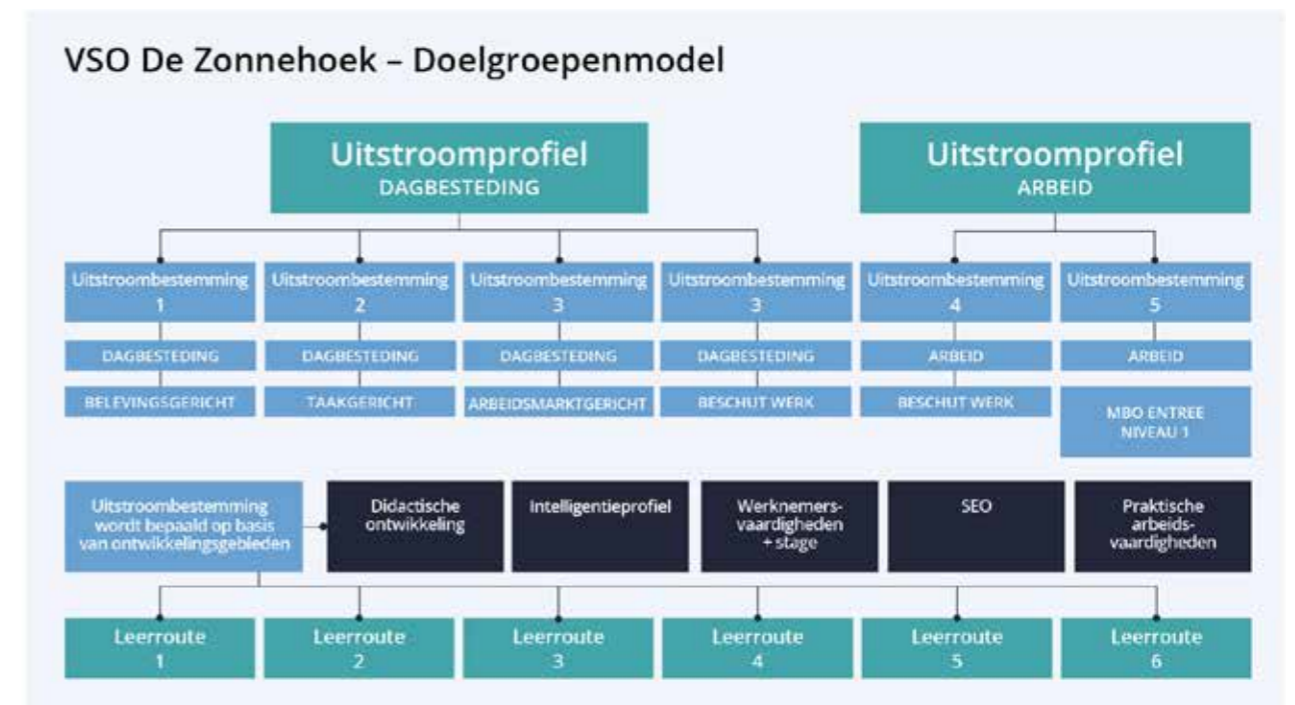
VSO De Zonnehoek – Doelgroepenmodel

Uitstroomprofiel
DAGBESTEDING

Uitstroomprofiel
ARBEID

Uitstroombestemming
1
DAGBESTEDING
BELEVINGSGERICHT

Uitstroombestemming
2
DAGBESTEDING
TAAKGERICHT

Uitstroombestemming
3
DAGBESTEDING
ARBEIDSMARKTGERICHT

Uitstroombestemming
3
DAGBESTEDING
BESCHUT WERK

Uitstroombestemming
4
ARBEID
BESCHUT WERK

Uitstroombestemming
5
ARBEID
MBO ENTREE NIVEAU 1

Uitstroombestemming wordt bepaald op basis van ontwikkelingsgebieden

Didactische ontwikkeling

Intelligentieprofiel

Werknemers-vaardigheden + stage

SEO

Praktische arbeids-vaardigheden

Leerroute
1

Leerroute
2

Leerroute
3

Leerroute
4

Leerroute
5

Leerroute
6